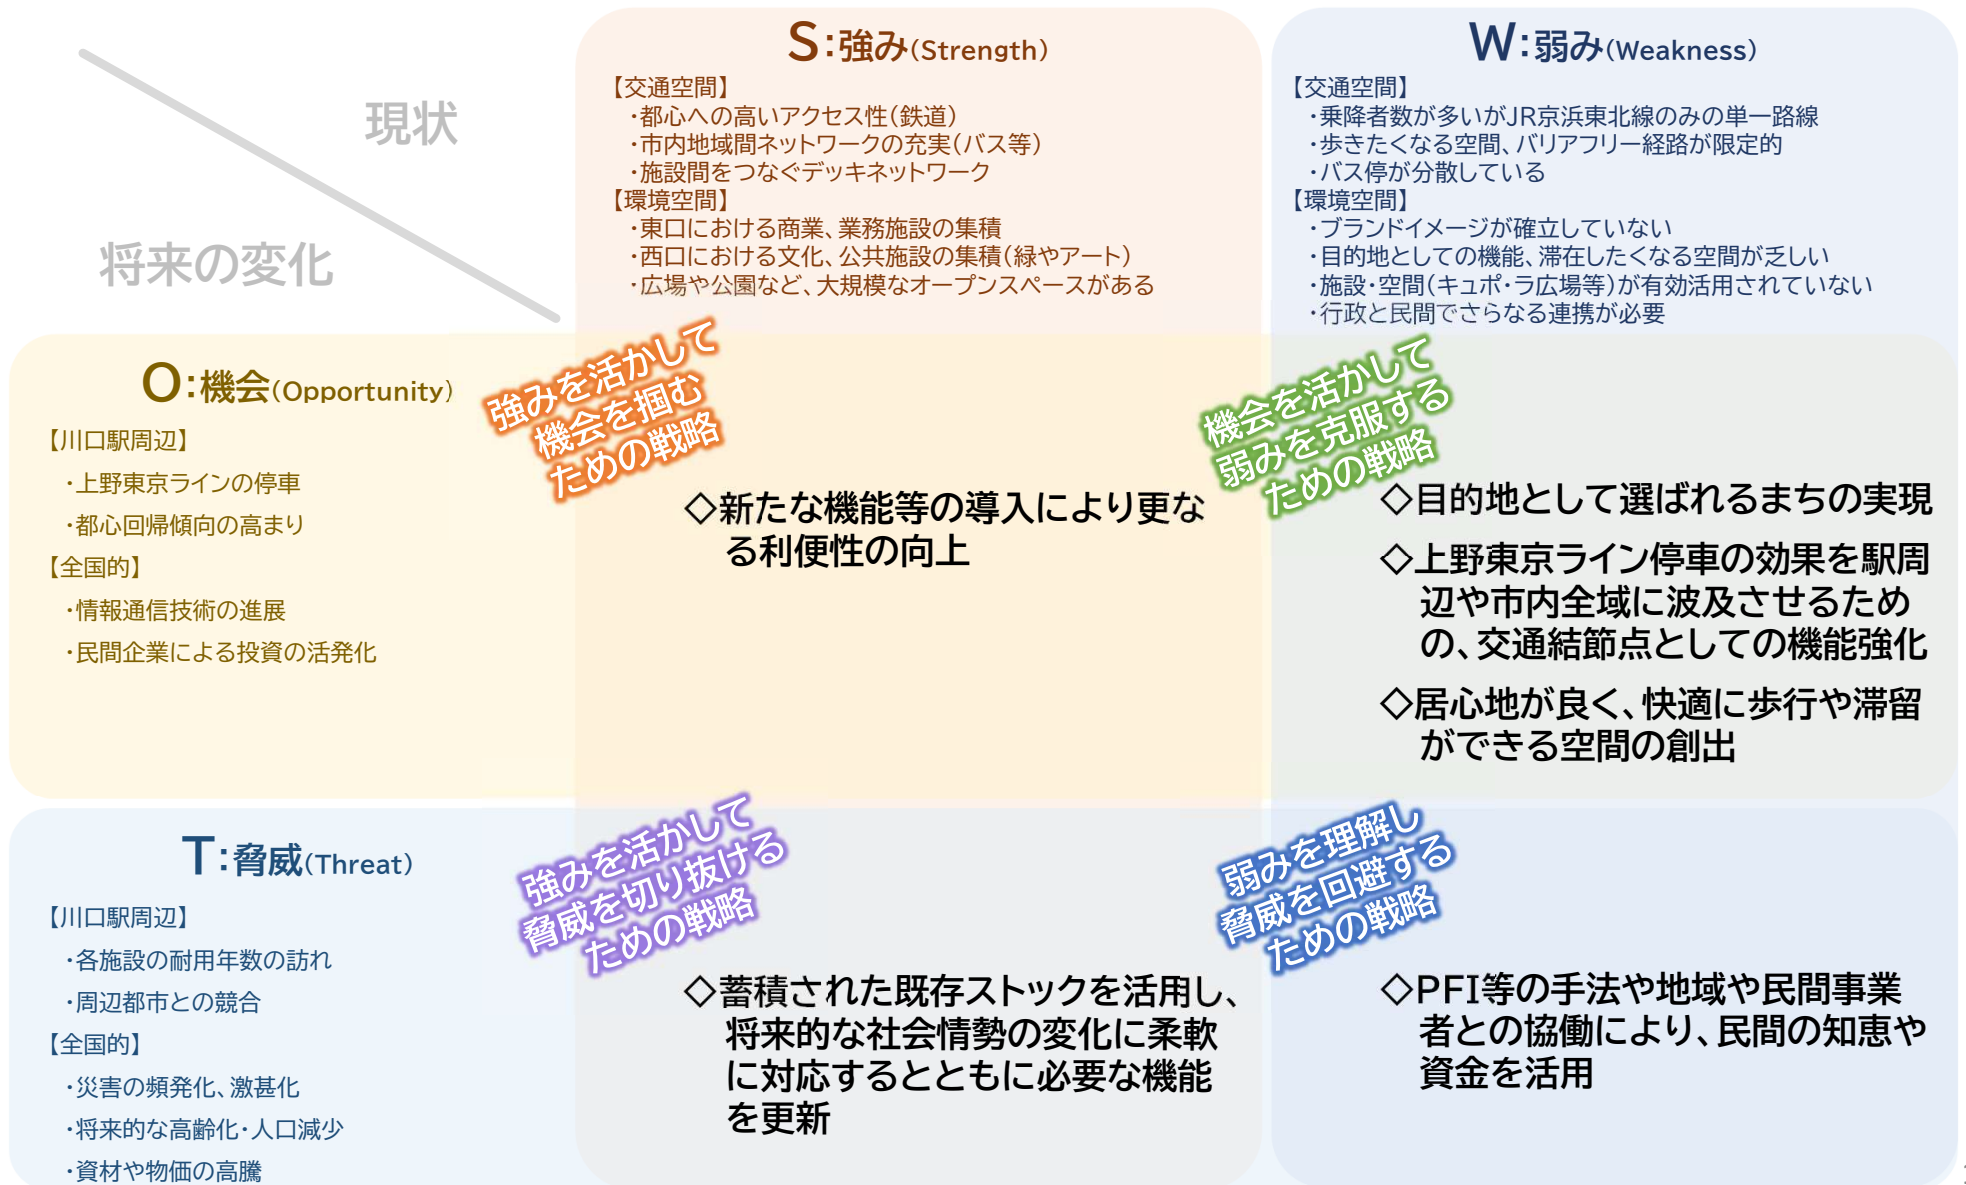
現状

将来の変化

S:強み(Strength)

【交通空間】
・都心への高いアクセス性(鉄道)
・市内地域間ネットワークの充実(バス等)
・施設間をつなぐデッキネットワーク
【環境空間】
・東口における商業、業務施設の集積
・西口における文化、公共施設の集積(緑やアート)
・広場や公園など、大規模なオープンスペースがある

W:弱み(Weakness)

【交通空間】
・乗降者数が多いがJR京浜東北線のみの単一路線
・歩きたくなる空間、バリアフリー経路が限定的
・バス停が分散している
【環境空間】
・ブランドイメージが確立していない
・目的地としての機能、滞在したくなる空間が乏しい
・施設・空間(キュポ・ラ広場等)が有効活用されていない
・行政と民間でさらなる連携が必要

O:機会(Opportunity)

【川口駅周辺】
・上野東京ラインの停車
・都心回帰傾向の高まり
【全国的】
・情報通信技術の進展
・民間企業による投資の活発化

強みを活かして機会を掴むための戦略

◇新たな機能等の導入により更なる利便性の向上

機会を活かして弱みを克服するための戦略

◇目的地として選ばれるまちの実現

◇上野東京ライン停車の効果を駅周辺や市内全域に波及させるための、交通結節点としての機能強化

◇居心地が良く、快適に歩行や滞留ができる空間の創出

T:脅威(Threat)

【川口駅周辺】
・各施設の耐用年数の訪れ
・周辺都市との競合
【全国的】
・災害の頻発化、激甚化
・将来的な高齢化・人口減少
・資材や物価の高騰

強みを活かして脅威を切り抜けるための戦略

◇蓄積された既存ストックを活用し、将来的な社会情勢の変化に柔軟に対応するとともに必要な機能を更新

弱みを理解し脅威を回避するための戦略

◇PFI等の手法や地域や民間事業者との協働により、民間の知恵や資金を活用